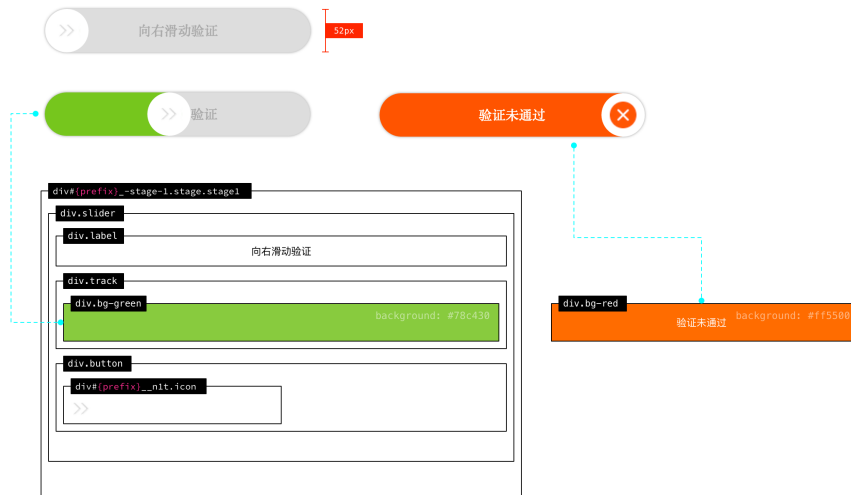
向右滑动验证

52px

验证

验证未通过

div#{prefix}_-stage-1.stage.stage1

div.slider

div.label

向右滑动验证

div.track

div.bg-green

background: #78c430

div.bg-red

验证未通过

background: #ff5500

div.button

div#{prefix}__n1t.icon